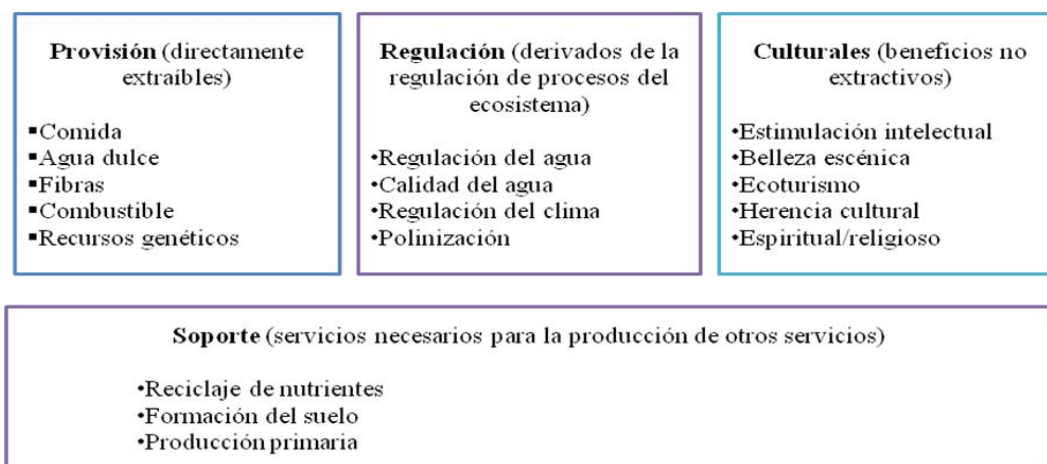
**Provisión** (directamente extraíbles)

▪Comida
▪Agua dulce
▪Fibras
▪Combustible
▪Recursos genéticos

**Regulación** (derivados de la regulación de procesos del ecosistema)

•Regulación del agua
•Calidad del agua
•Regulación del clima
•Polinización

**Culturales** (beneficios no extractivos)

•Estimulación intelectual
•Belleza escénica
•Ecoturismo
•Herencia cultural
•Espiritual/religioso

**Soporte** (servicios necesarios para la producción de otros servicios)

•Reciclaje de nutrientes
•Formación del suelo
•Producción primaria